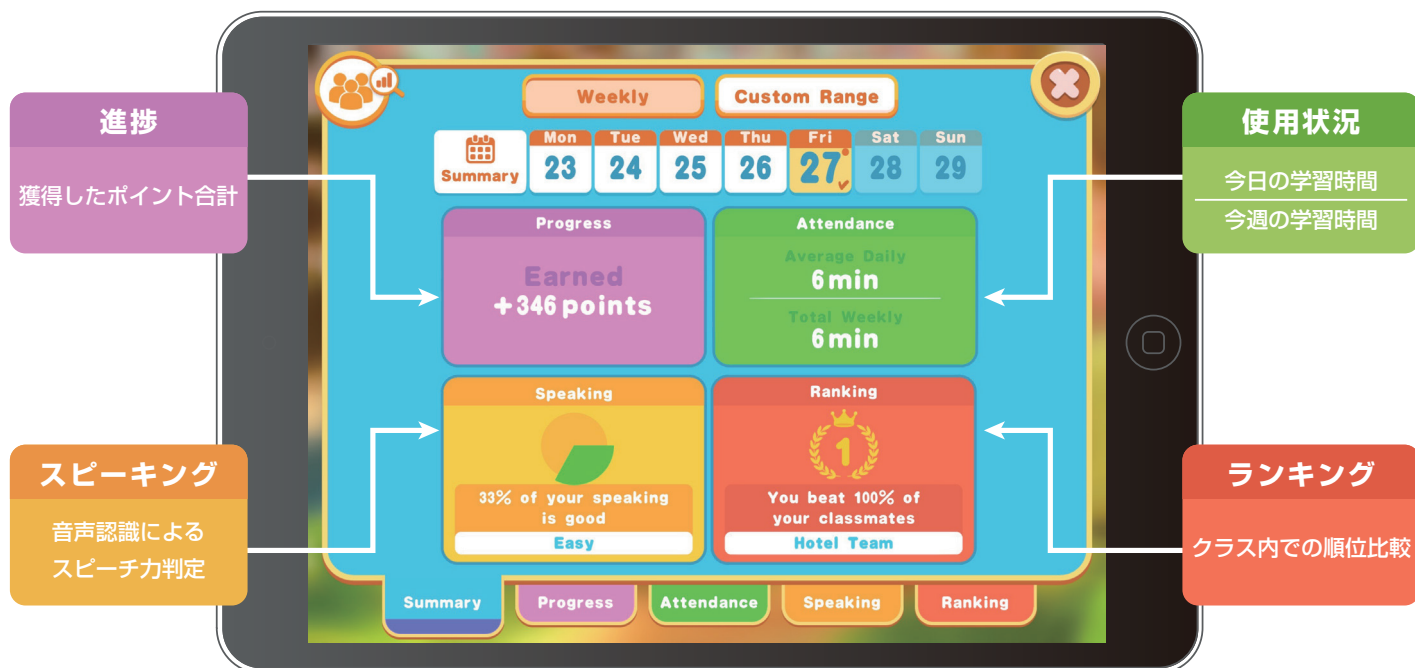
進捗

獲得したポイント合計

Weekly

Custom Range

Summary

Mon 23

Tue 24

Wed 25

Thu 26

Fri 27

Sat 28

Sun 29

使用状況

今日の学習時間

今週の学習時間

Progress

Earned
+346 points

Attendance

Average Daily
6min

Total Weekly
6min

スピーキング

音声認識による
スピーチ力判定

Speaking

33% of your speaking is good

Easy

Ranking

1

You beat 100% of your classmates

Hotel Team

ランキング

クラス内での順位比較

Summary

Progress

Attendance

Speaking

Ranking